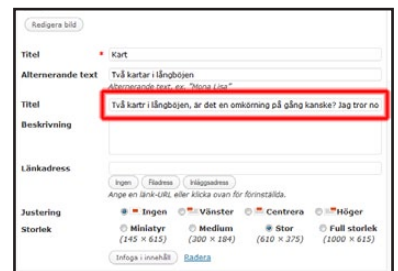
Redigera bild

Titel * Kart

Alternerande text Två kartor i långböjen
Alternerande text, ex. "Mona Lisa"

Titel Två kartr i långböjen, är det en omkörning på gång kanske? Jag tror no

Beskrivning

Länkadress

Ingen Filadress Inläggsadress
Ange en länk-URL, eller klicka ovan för förinställda.

Justering Ingen Vänster Centrera Höger

Storlek Miniatyr (145 × 615) Medium (300 × 184) Stor (610 × 375) Full storlek (1000 × 615)

Infoga i innehåll Radera